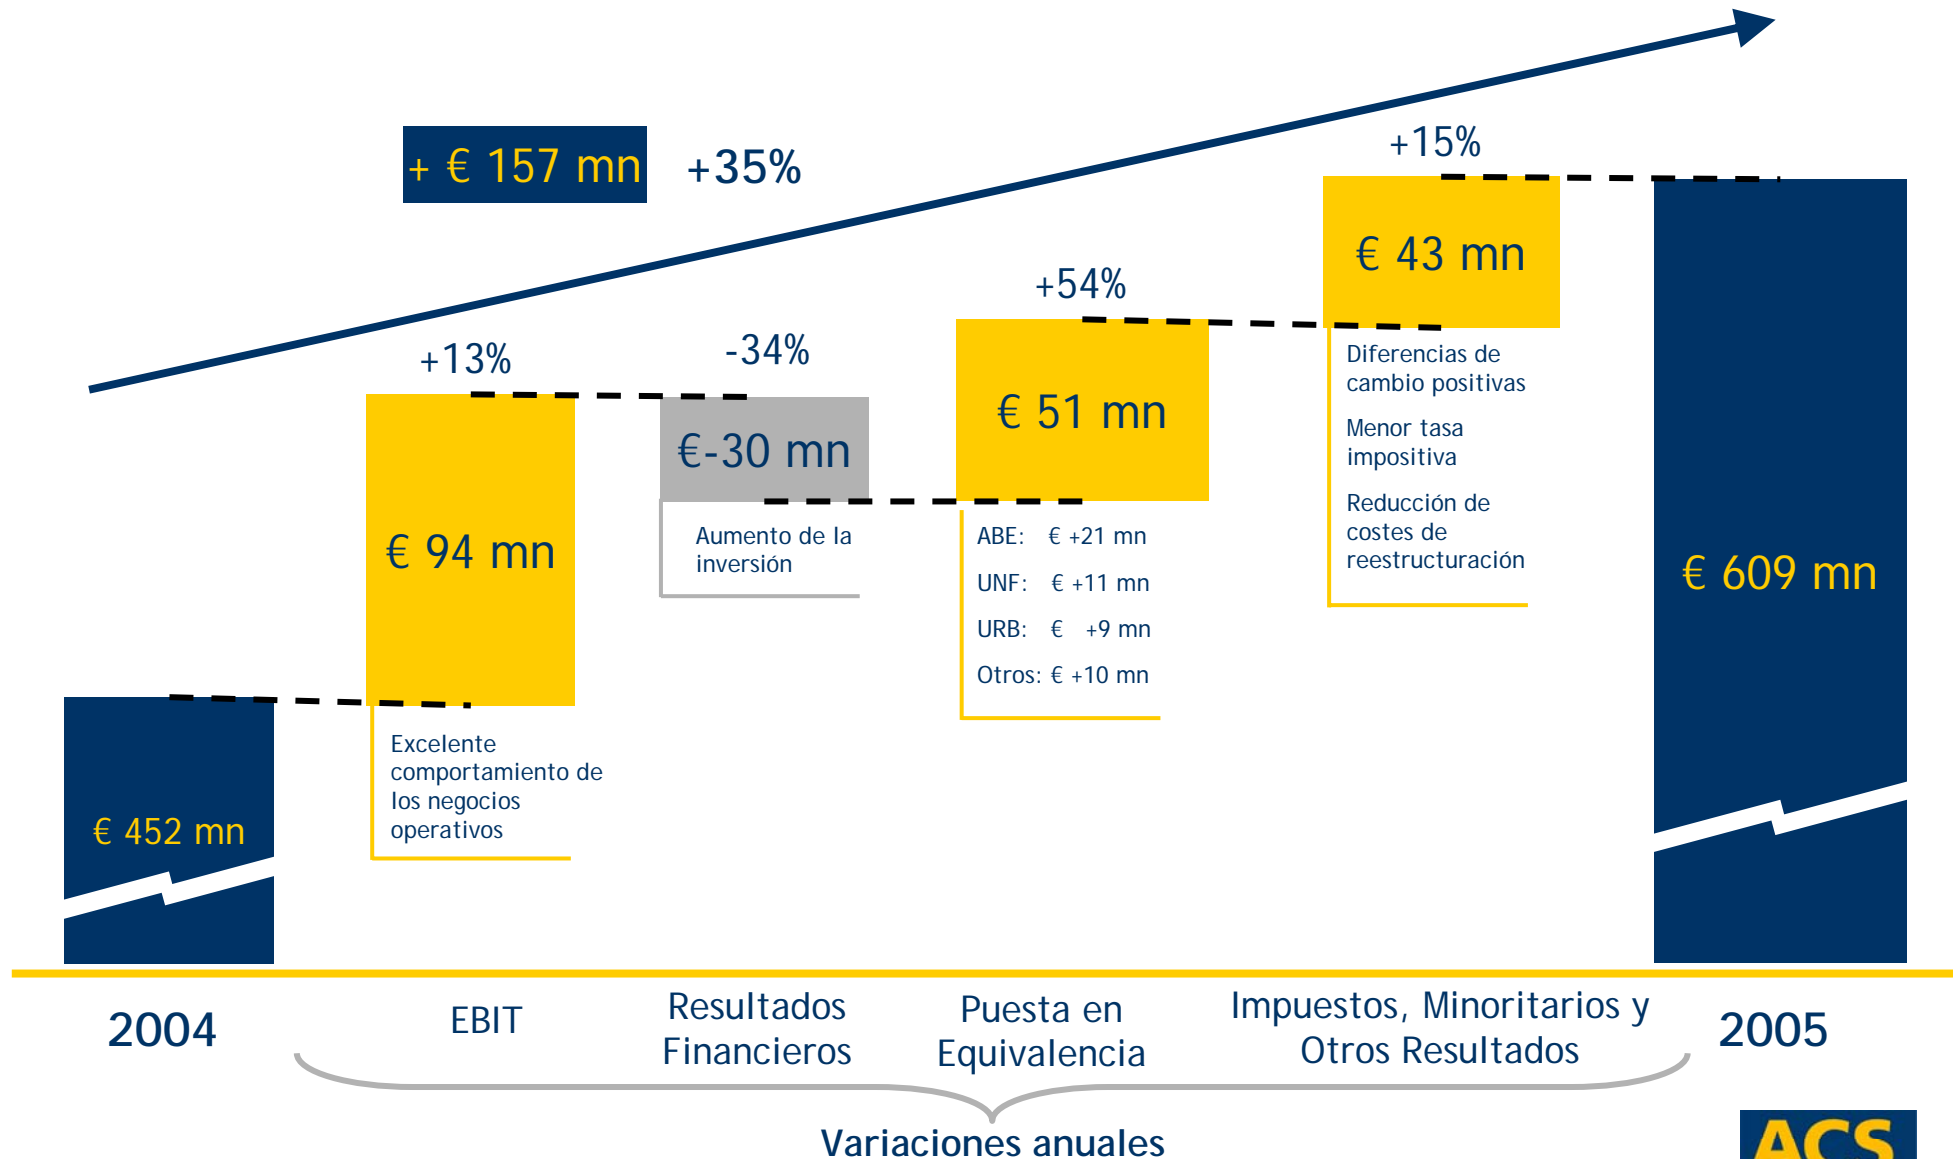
+ € 157 mn +35%

+15%

€ 43 mn

+54%

€ 51 mn

+13%

-34%

€-30 mn

€ 94 mn

€ 609 mn

€ 452 mn

Diferencias de cambio positivas

Menor tasa impositiva

Reducción de costes de reestructuración

Aumento de la inversión

ABE: € +21 mn
UNF: € +11 mn
URB: € +9 mn
Otros: € +10 mn

Excelente comportamiento de los negocios operativos

2004

EBIT

Resultados Financieros

Puesta en Equivalencia

Impuestos, Minoritarios y Otros Resultados

2005

Variaciones anuales

ACS